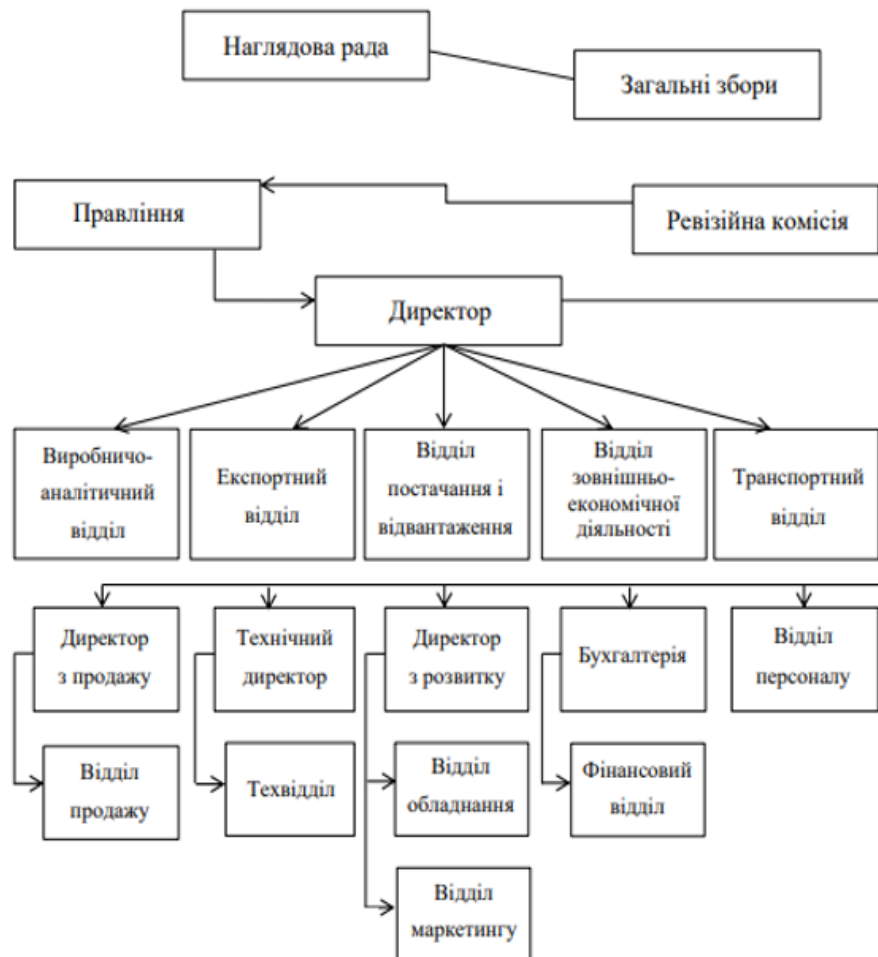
Наглядова рада

Загальні збори

Правління

Ревізійна комісія

Директор

Виробничо-аналітичний відділ

Експортний відділ

Відділ постачання і відвантаження

Відділ зовнішньо-економічної діяльності

Транспортний відділ

Директор з продажу

Технічний директор

Директор з розвитку

Бухгалтерія

Відділ персоналу

Відділ продажу

Техвідділ

Відділ обладнання

Фінансовий відділ

Відділ маркетингу